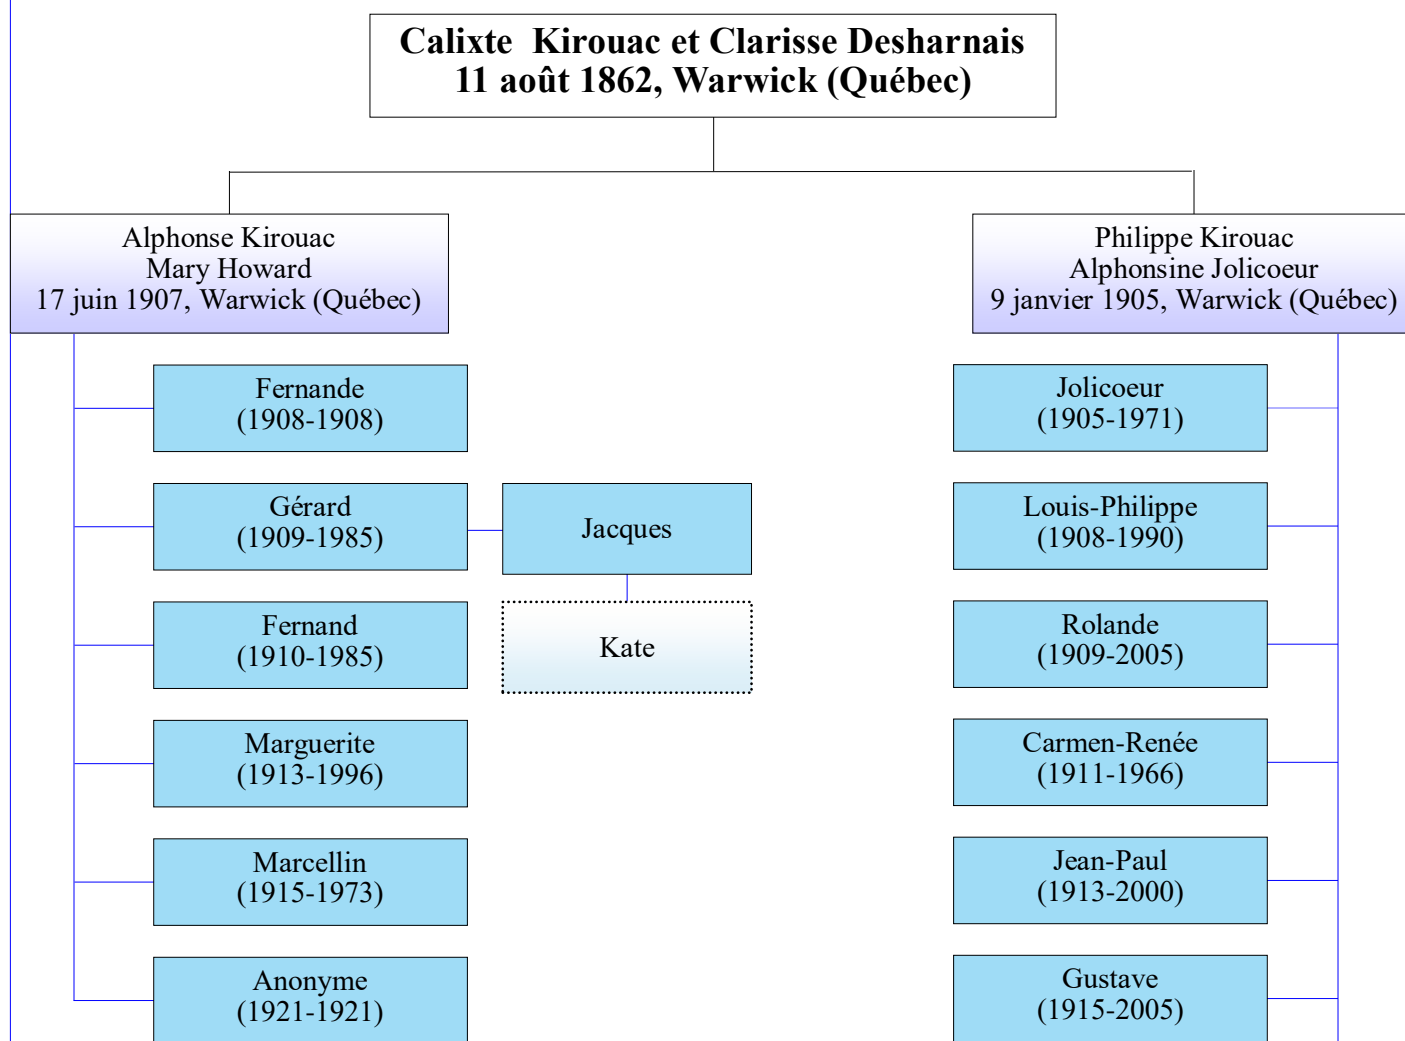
Calixte Kirouac et Clarisse Desharnais
11 août 1862, Warwick (Québec)

Alphonse Kirouac
Mary Howard
17 juin 1907, Warwick (Québec)

Fernande
(1908-1908)

Gérard
(1909-1985)

Jacques

Kate

Fernand
(1910-1985)

Marguerite
(1913-1996)

Marcellin
(1915-1973)

Anonyme
(1921-1921)

Philippe Kirouac
Alphonsine Jolicoeur
9 janvier 1905, Warwick (Québec)

Jolicoeur
(1905-1971)

Louis-Philippe
(1908-1990)

Rolande
(1909-2005)

Carmen-Renée
(1911-1966)

Jean-Paul
(1913-2000)

Gustave
(1915-2005)